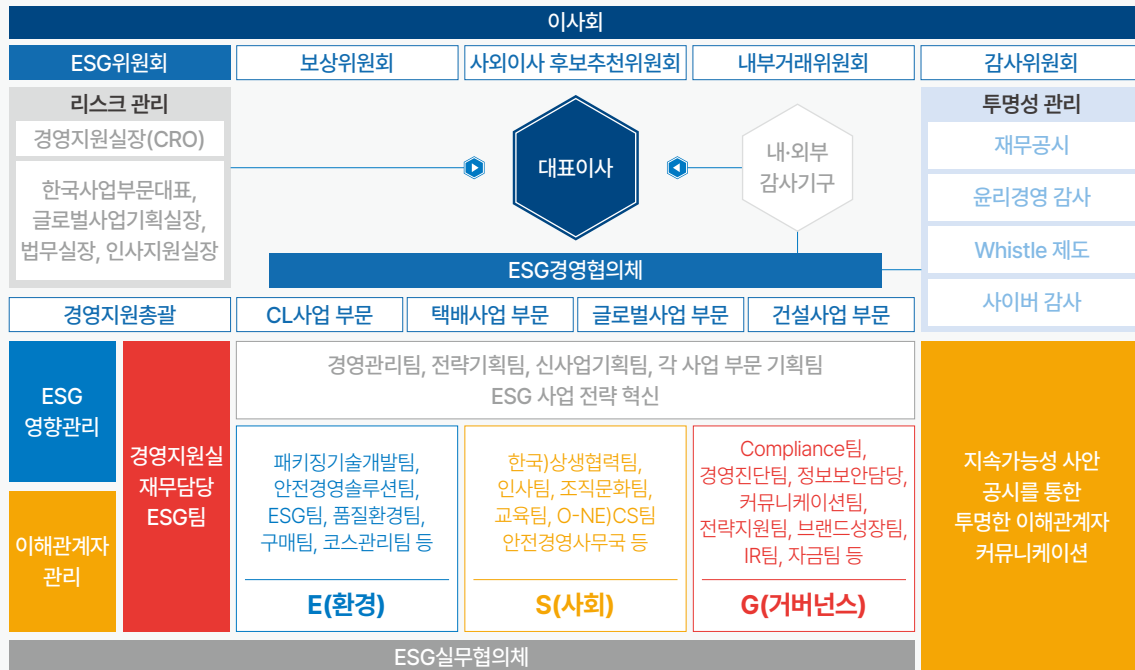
이사회

ESG위원회

보상위원회

사외이사 후보추천위원회

내부거래위원회

감사위원회

리스크 관리

경영지원실장(CRO)

한국사업부문대표, 글로벌사업기획실장, 법무실장, 인사지원실장

대표이사

내·외부 감사기구

투명성 관리

재무공시

윤리경영 감사

Whistle 제도

사이버 감사

ESG경영협의체

경영지원총괄

CL사업 부문

택배사업 부문

글로벌사업 부문

건설사업 부문

ESG 영향관리

이해관계자 관리

경영지원실 재무담당 ESG팀

경영관리팀, 전략기획팀, 신사업기획팀, 각 사업 부문 기획팀
ESG 사업 전략 혁신

패키징기술개발팀, 안전경영솔루션팀, ESG팀, 품질환경팀, 구매팀, 코스관리팀 등

E(환경)

한국)상생협력팀, 인사팀, 조직문화팀, 교육팀, O-NE)CS팀 안전경영사무국 등

S(사회)

Compliance팀, 경영진단팀, 정보보안담당, 커뮤니케이션팀, 전략지원팀, 브랜드성장팀, IR팀, 자금팀 등

G(거버넌스)

지속가능성 사안 공시를 통한 투명한 이해관계자 커뮤니케이션

ESG실무협의체